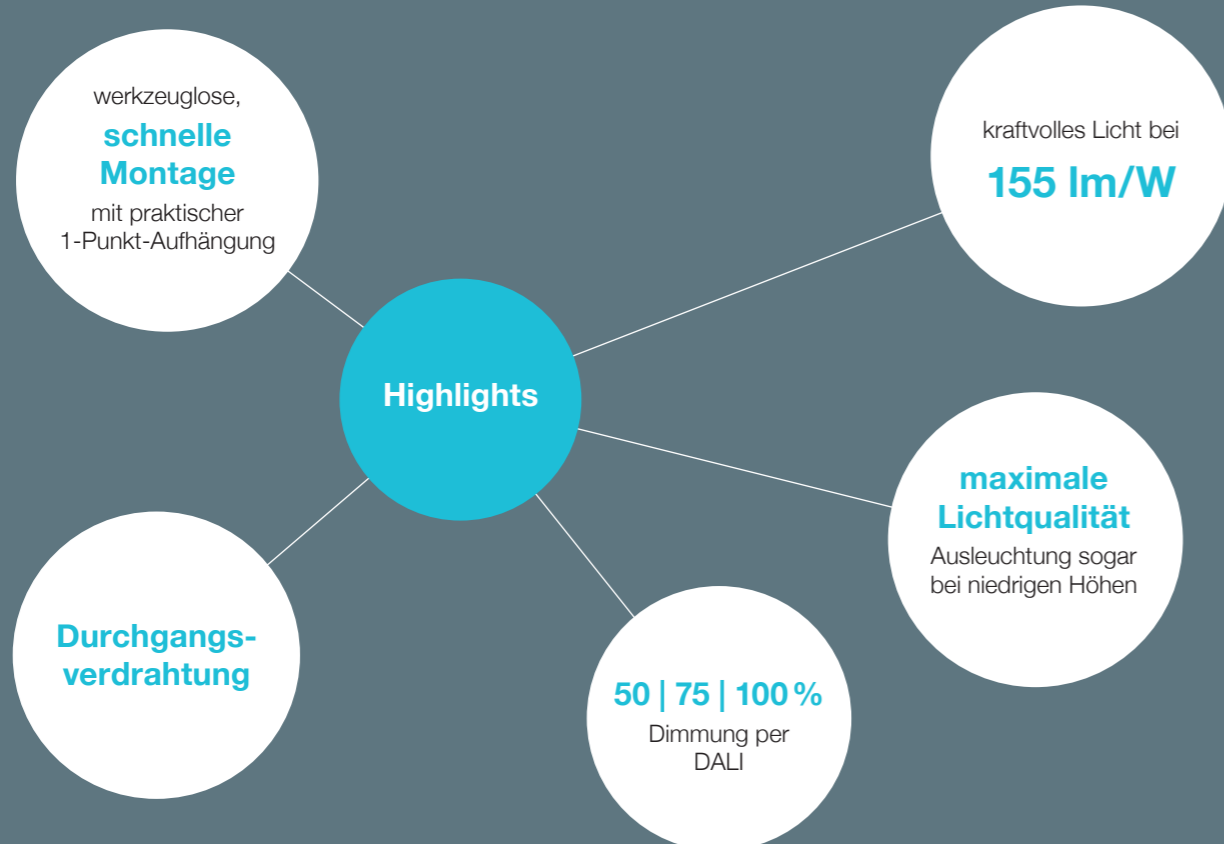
Highlights

werkzeuglose,
schnelle Montage
mit praktischer 1-Punkt-Aufhängung

kraftvolles Licht bei
155 lm/W

maximale Lichtqualität
Ausleuchtung sogar bei niedrigen Höhen

50 | 75 | 100 %
Dimmung per DALI

Durchgangsverdrahtung